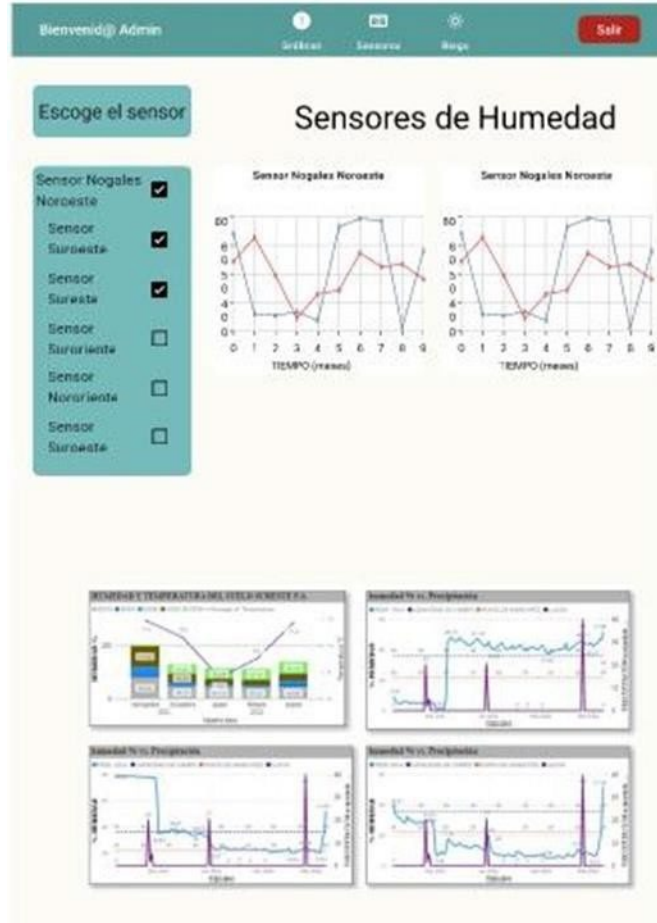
Bienvenid@ Admin

Gráficas

Sensores

Riego

Salir

Escoge el sensor

Sensores de Humedad

Sensor Nogales Noroeste

Sensor Suroeste

Sensor Sureste

Sensor Suroriente

Sensor Nororiente

Sensor Suroeste

Sensor Nogales Noroeste

10
8
6
5
4
3
2
0
0 1 2 3 4 5 6 7 8 9
TIEMPO (meses)

Sensor Nogales Noroeste

10
8
6
5
4
3
2
0
0 1 2 3 4 5 6 7 8 9
TIEMPO (meses)

HUMEDAD Y TEMPERATURA DEL SUELO SURESTE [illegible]

Humedad % vs. Precipitación

Humedad % vs. Precipitación

Humedad % vs. Precipitación